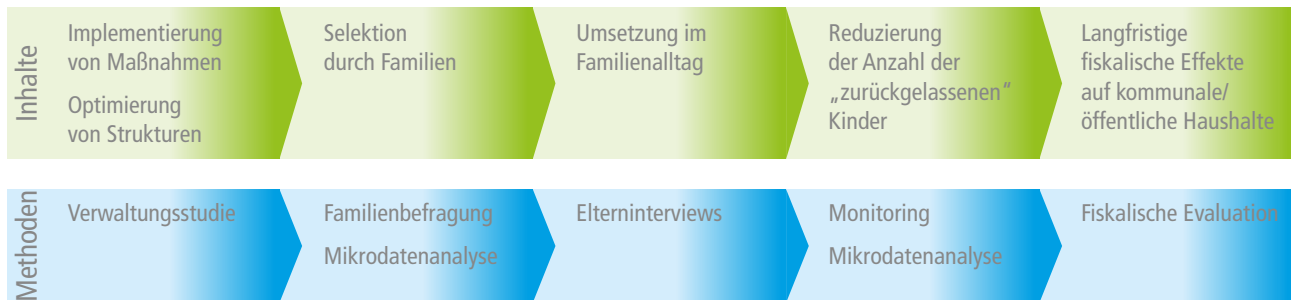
Inhalte

Implementierung von Maßnahmen

Optimierung von Strukturen

Selektion durch Familien

Umsetzung im Familienalltag

Reduzierung der Anzahl der „zurückgelassenen" Kinder

Langfristige fiskalische Effekte auf kommunale/ öffentliche Haushalte

Methoden

Verwaltungsstudie

Familienbefragung

Mikrodatenanalyse

Elterninterviews

Monitoring

Mikrodatenanalyse

Fiskalische Evaluation